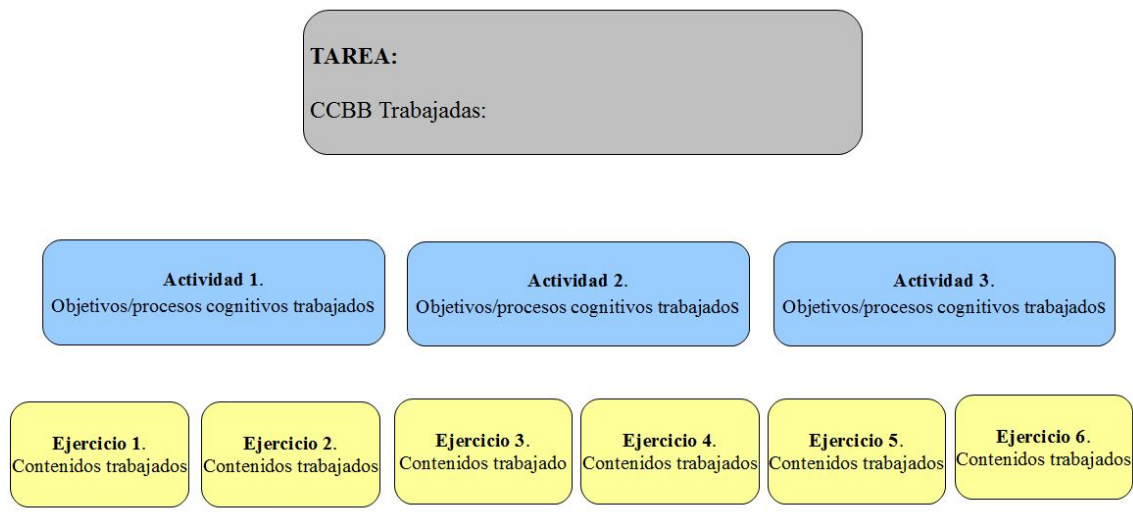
TAREA:

CCBB Trabajadas:

Actividad 1.
Objetivos/procesos cognitivos trabajados

Actividad 2.
Objetivos/procesos cognitivos trabajados

Actividad 3.
Objetivos/procesos cognitivos trabajados

Ejercicio 1.
Contenidos trabajados

Ejercicio 2.
Contenidos trabajados

Ejercicio 3.
Contenidos trabajado

Ejercicio 4.
Contenidos trabajados

Ejercicio 5.
Contenidos trabajados

Ejercicio 6.
Contenidos trabajados